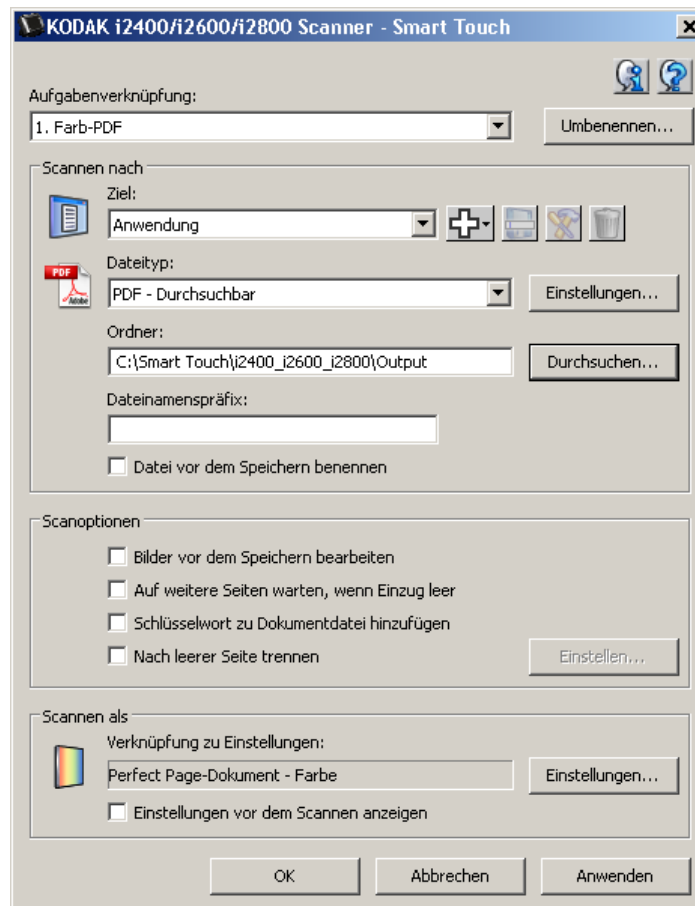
KODAK i2400/i2600/i2800 Scanner - Smart Touch

Aufgabenverknüpfung:

1. Farb-PDF

Umbenennen...

Scannen nach

Ziel:

Anwendung

Dateityp:

PDF

PDF - Durchsuchbar

Einstellungen...

Ordner:

C:\Smart Touch\i2400_i2600_i2800\Output

Durchsuchen...

Dateinamenspräfix:

Datei vor dem Speichern benennen

Scanoptionen

Bilder vor dem Speichern bearbeiten

Auf weitere Seiten warten, wenn Einzug leer

Schlüsselwort zu Dokumentdatei hinzufügen

Nach leerer Seite trennen

Einstellen...

Scannen als

Verknüpfung zu Einstellungen:

Perfect Page-Dokument - Farbe

Einstellungen...

Einstellungen vor dem Scannen anzeigen

OK

Abbrechen

Anwenden